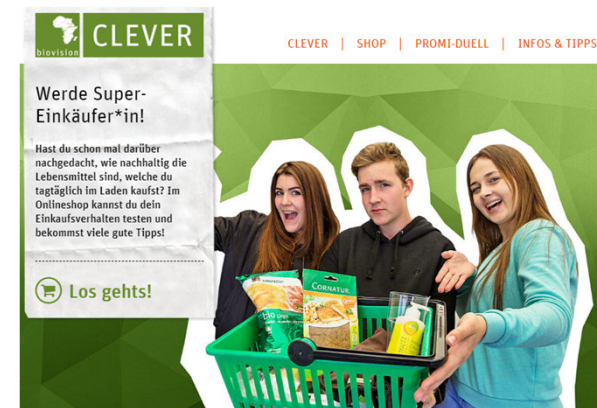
biovision CLEVER

CLEVER | SHOP | PROMI-DUELL | INFOS & TIPPS

Werde Super-Einkäufer*in!

Hast du schon mal darüber nachgedacht, wie nachhaltig die Lebensmittel sind, welche du tagtäglich im Laden kaufst? Im Onlineshop kannst du dein Einkaufsverhalten testen und bekommst viele gute Tipps!

Los gehts!

CORNATUR